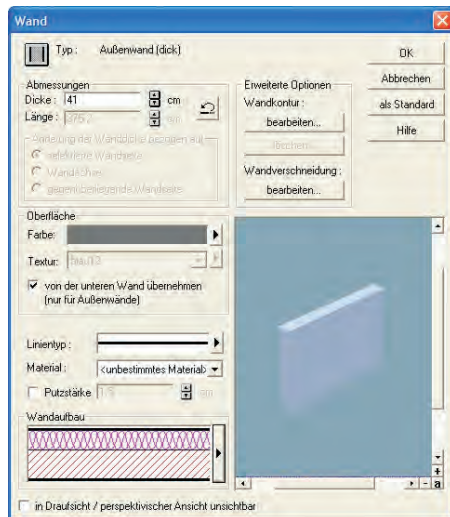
Wand

Typ : Außenwand (dick)

OK

Abbrechen

als Standard

Hilfe

Abmessungen

Dicke : 41 cm

Länge : 376,2 cm

Änderung der Wanddicke bezogen auf

gelegte Wandseite

Wandachse

gegenüberliegende Wandseite

Erweiterte Optionen

Wandkontur :

bearbeiten...

löschen...

Wandverschneidung :

bearbeiten...

Oberfläche

Farbe:

Textur: Mauer3

von der unteren Wand übernehmen (nur für Außenwände)

Linientyp :

Material : <unbestimmtes Material>

Putzstärke 1,5 cm

Wandaufbau

a

in Draufsicht / perspektivischer Ansicht unsichtbar